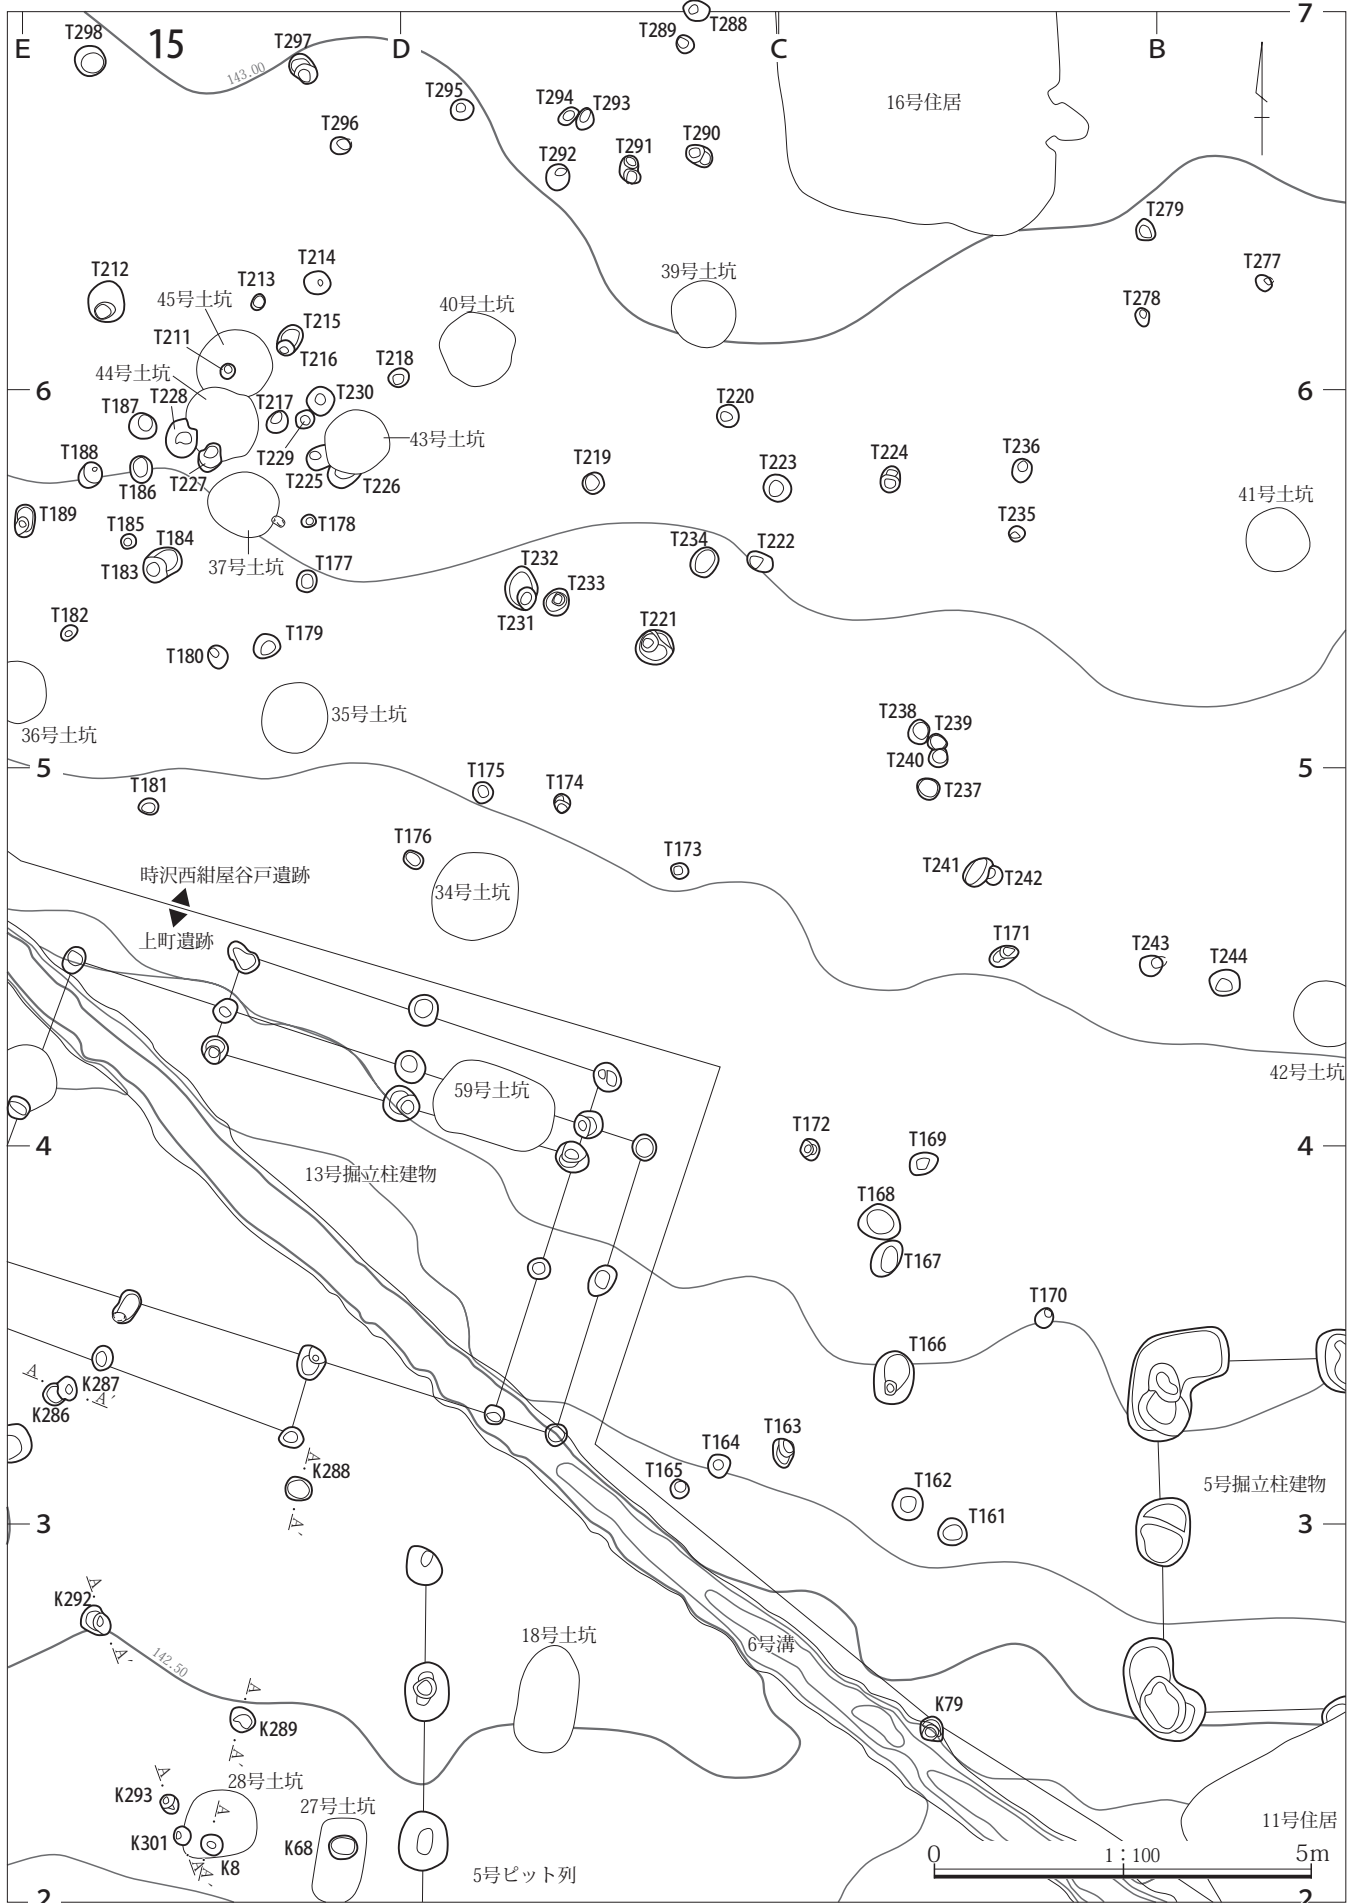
E T298 15 T297 D T289 T288 C B 7

143.00

16号住居

T295 T294 T293 T296 T291 T290 T292

T279

T214 T212 T213 39号土坑 T277

45号土坑 40号土坑 T278

T215 T211 T216 T218

44号土坑 6 T220 6

T228 T187 T217 T230

43号土坑

T229 T188 T224 T236 T219 T223

T225 T186 T227 T226 41号土坑

T235 T189 T178 T185 T184 T222 T234

T183 37号土坑 T177 T232 T233

T182 T231 T221 T179 T180

35号土坑 T238 T239 36号土坑

T240 5 5 T175 T174 T181 T237

T176 T173

時沢西紺屋谷戸遺跡 T241 T242 34号土坑

上町遺跡 T171 T243 T244

42号土坑

59号土坑

4 4 T172 T169

13号掘立柱建物

T168 T167

T170

T166

K287 K286 T163

T164 K288 T165 5号掘立柱建物

T162 T161 3 3

18号土坑

K292 6号溝

142.50

K79

K289

28号土坑

K293 27号土坑 11号住居

K301 K68 0 1：100 5m

K8 5号ピット列

2 2